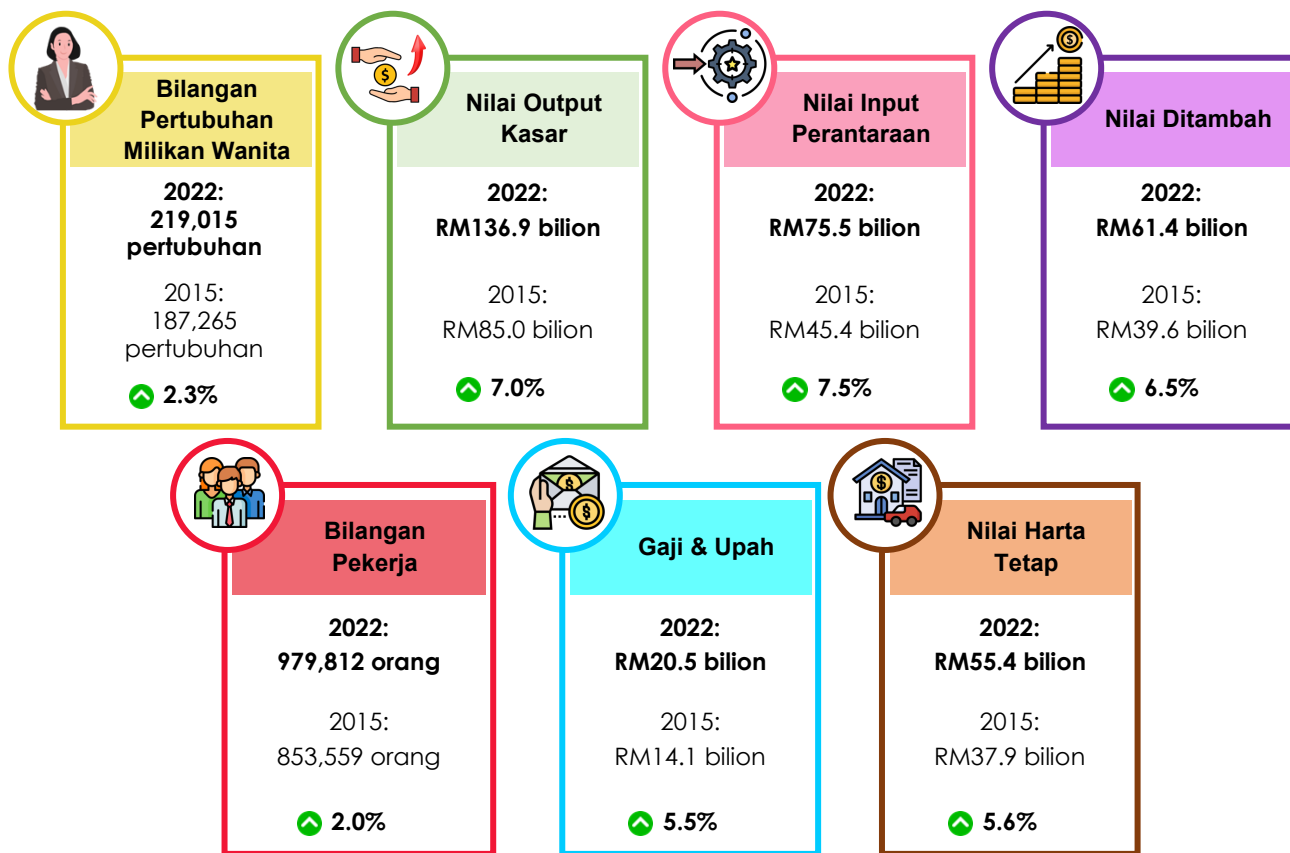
Bilangan Pertubuhan Milikan Wanita

2022:
219,015 pertubuhan

2015:
187,265 pertubuhan

2.3%

Nilai Output Kasar

2022:
RM136.9 bilion

2015:
RM85.0 bilion

7.0%

Nilai Input Perantaraan

2022:
RM75.5 bilion

2015:
RM45.4 bilion

7.5%

Nilai Ditambah

2022:
RM61.4 bilion

2015:
RM39.6 bilion

6.5%

Bilangan Pekerja

2022:
979,812 orang

2015:
853,559 orang

2.0%

Gaji & Upah

2022:
RM20.5 bilion

2015:
RM14.1 bilion

5.5%

Nilai Harta Tetap

2022:
RM55.4 bilion

2015:
RM37.9 bilion

5.6%